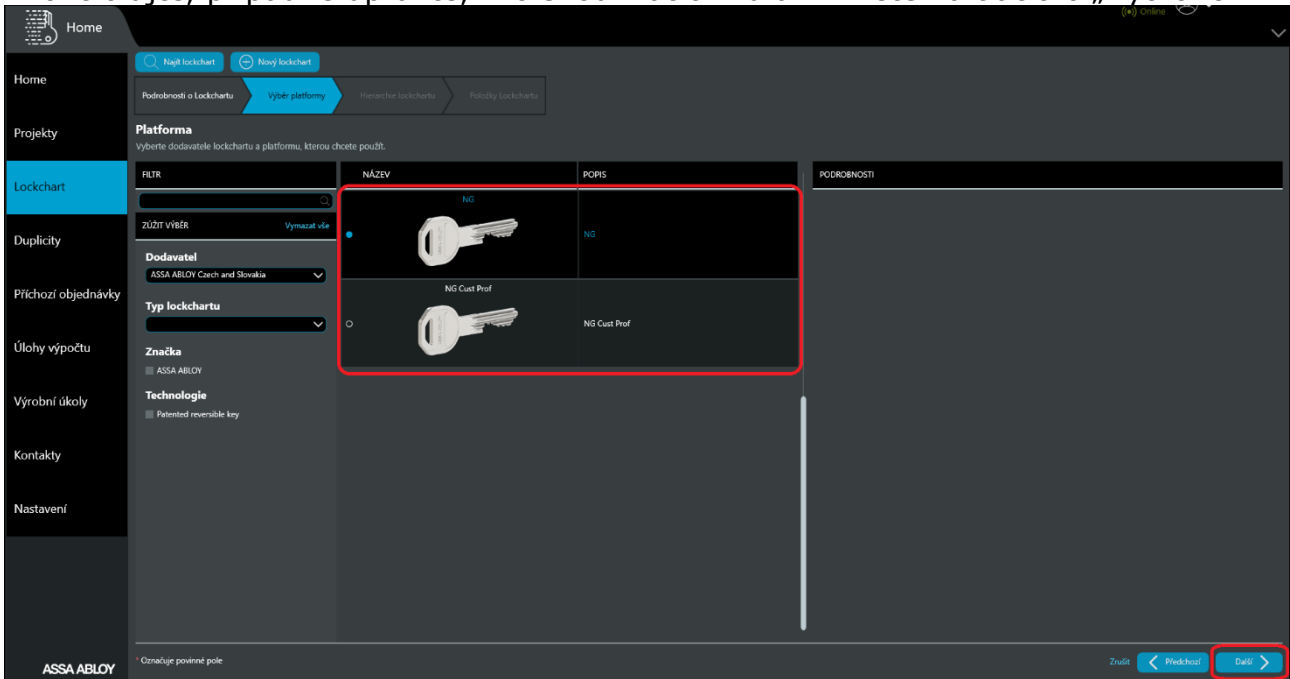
Home

(•) Online

Home
Projekty
Lockchart
Duplicity
Příchozí objednávky
Úlohy výpočtu
Výrobní úkoly
Kontakty
Nastavení

Najít lockchart
Nový lockchart

Podrobnosti o Lockchartu
Výběr platformy
Hierarchie lockchartu
Položky Lockchartu

Platforma
Vyberte dodavatele lockchartu a platformu, kterou chcete použít.

FILTR
ZÚŽIT VÝBĚR
Vymazat vše
Dodavatel
ASSA ABLOY Czech and Slovakia
Typ lockchartu
Značka
ASSA ABLOY
Technologie
Patented reversible key

| NÁZEV | POPIS |
|---|---|
| NG | NG |
| NG Cust Prof | NG Cust Prof |

PODROBNOSTI

* Označuje povinné pole

Zrušit
Předchozí
Další

ASSA ABLOY